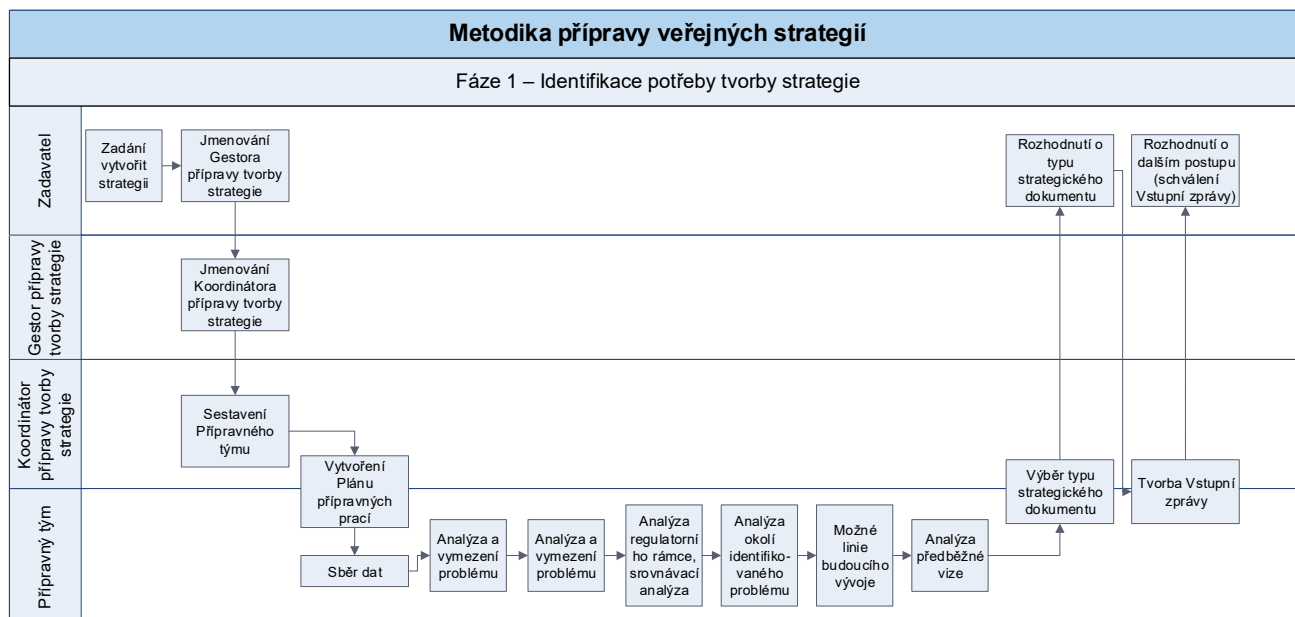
Metodika přípravy veřejných strategií

Fáze 1 – Identifikace potřeby tvorby strategie

Zadavatel

Zadání vytvořit strategii

Jmenování Gestora přípravy tvorby strategie

Rozhodnutí o typu strategického dokumentu

Rozhodnutí o dalším postupu (schválení Vstupní zprávy)

Gestor přípravy tvorby strategie

Jmenování Koordinátora přípravy tvorby strategie

Koordinátor přípravy tvorby strategie

Sestavení Přípravného týmu

Vytvoření Plánu přípravných prací

Přípravný tým

Sběr dat

Analýza a vymezení problému

Analýza a vymezení problému

Analýza regulatorního rámce, srovnávací analýza

Analýza okolí identifikovaného problému

Možné linie budoucího vývoje

Analýza předběžné vize

Výběr typu strategického dokumentu

Tvorba Vstupní zprávy